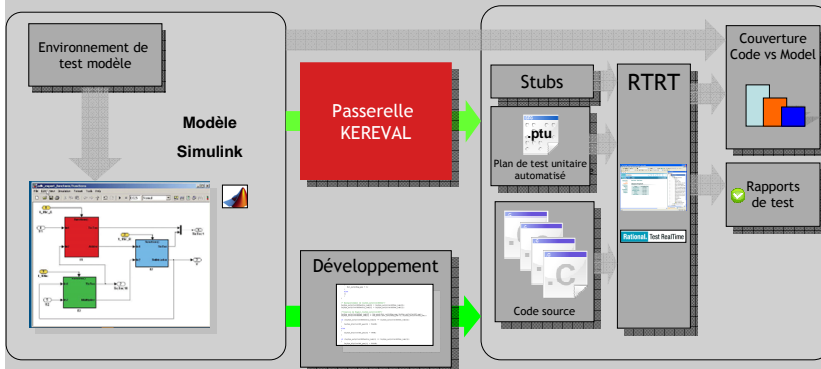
Environnement de test modèle

Modèle Simulink

Passerelle KEREVAL

Développement

Stubs

.ptu

Plan de test unitaire automatisé

.c

Code source

RTRT

Rational Test RealTime

Couverture Code vs Model

Rapports de test